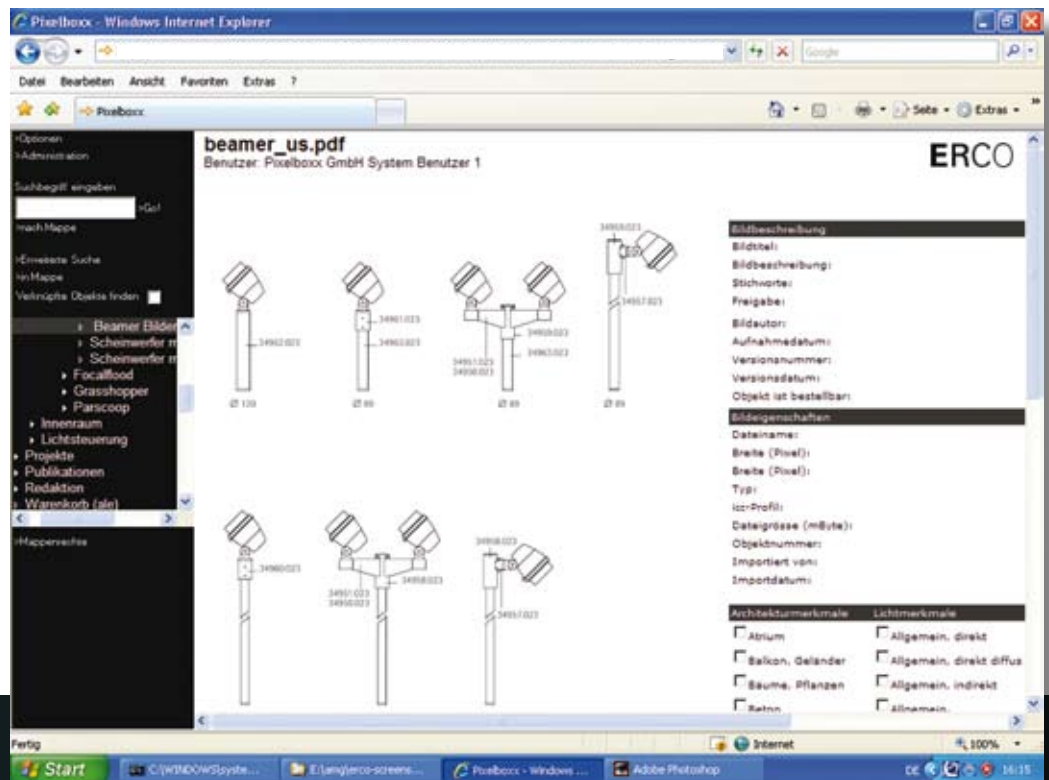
Pixelboxx - Windows Internet Explorer

Google

Datei Bearbeiten Ansicht Favoriten Extras ?

Pixelboxx

Seite · Extras ·

›Optionen
›Administration

Suchbegriff eingeben

›Go!

›nach Mappe

›Erweiterte Suche
›in Mappe
Verknüpfte Objekte finden

▸ Beamer Bilder
▸ Scheinwerfer m
▸ Scheinwerfer m
▸ Focalflood
▸ Grasshopper
▸ Parscoop
▸ Innenraum
▸ Lichtsteuerung
▸ Projekte
▸ Publikationen
▸ Redaktion
▸ Warenkorb (ale)

›Mappenwechsel

beamer_us.pdf
Benutzer: Pixelboxx GmbH System Benutzer 1

ERCO

34962.023
34961.023
34963.023
34959.023
34951.023
34950.023
34963.023
34958.023
34957.023
Ø 139
Ø 89
Ø 89
Ø 89

34960.023
34951.023
34950.023
34958.023
34958.023
34957.023

Bildbeschreibung
Bildtitel:
Bildbeschreibung:
Stichworte:
Freigabe:
Bildautor:
Aufnahmedatum:
Versionsnummer:
Versionsdatum:
Objekt ist bestellbar:

Bildeigenschaften
Dateiname:
Breite (Pixel):
Breite (Pixel):
Typ:
icc-Profil:
Dateigrösse (mByte):
Objektnummer:
Importiert von:
Importdatum:

Architekturmerkmale | Lichtmerkmale
Atrium | Allgemein, direkt
Balkon, Geländer | Allgemein, direkt diffus
Bäume, Pflanzen | Allgemein, indirekt
Beton | Allgemein,

Fertig
Internet
100%

Start
C:\WINDOWS\syste...
E:\iamg\erco-screens...
Pixelboxx - Windows ...
Adobe Photoshop
DE 16:15